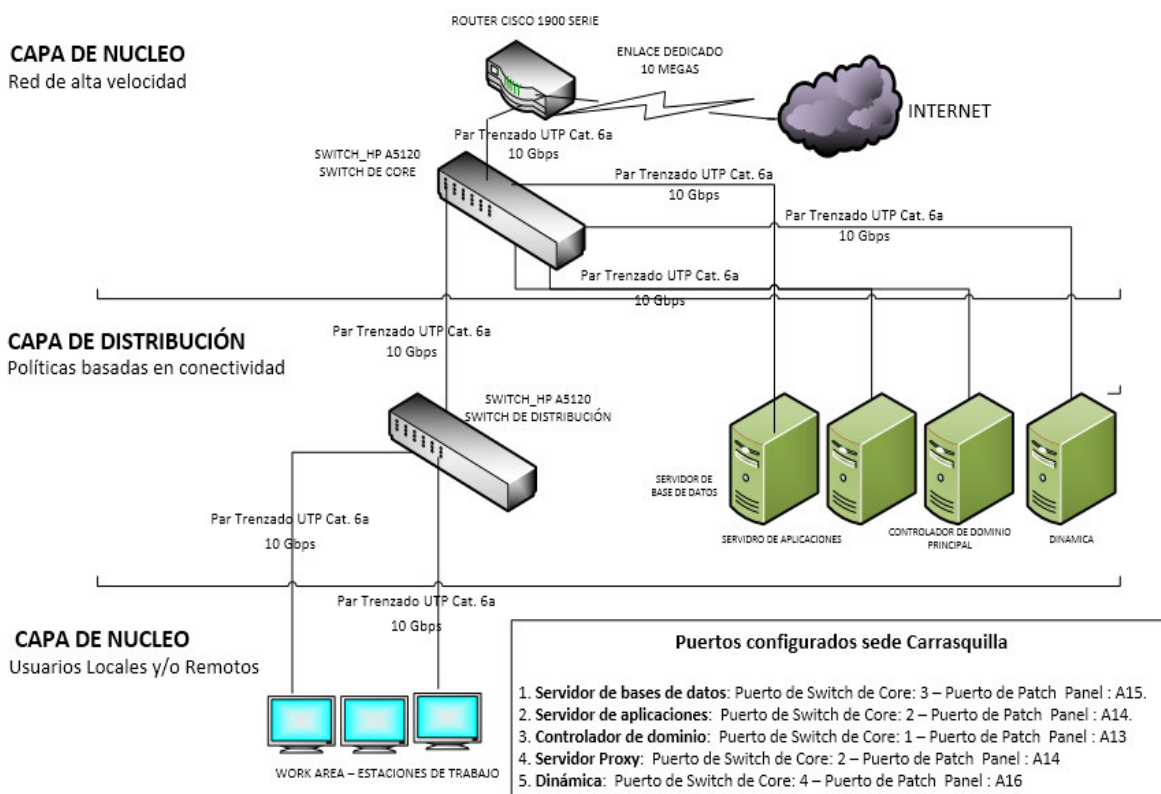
ROUTER CISCO 1900 SERIE

CAPA DE NUCLEO
Red de alta velocidad

ENLACE DEDICADO
10 MEGAS

INTERNET

Par Trenzado UTP Cat. 6a
10 Gbps

SWITCH_HP A5120
SWITCH DE CORE

Par Trenzado UTP Cat. 6a
10 Gbps

Par Trenzado UTP Cat. 6a
10 Gbps

Par Trenzado UTP Cat. 6a
10 Gbps

CAPA DE DISTRIBUCIÓN
Políticas basadas en conectividad

Par Trenzado UTP Cat. 6a
10 Gbps

SWITCH_HP A5120
SWITCH DE DISTRIBUCIÓN

SERVIDOR DE BASE DE DATOS

SERVIDRO DE APLICACIONES

CONTROLADOR DE DOMINIO PRINCIPAL

DINAMICA

Par Trenzado UTP Cat. 6a
10 Gbps

Par Trenzado UTP Cat. 6a
10 Gbps

CAPA DE NUCLEO
Usuarios Locales y/o Remotos

WORK AREA – ESTACIONES DE TRABAJO

Puertos configurados sede Carrasquilla

1. **Servidor de bases de datos**: Puerto de Switch de Core: 3 – Puerto de Patch Panel : A15.
2. **Servidor de aplicaciones**: Puerto de Switch de Core: 2 – Puerto de Patch Panel : A14.
3. **Controlador de dominio**: Puerto de Switch de Core: 1 – Puerto de Patch Panel : A13
4. **Servidor Proxy**: Puerto de Switch de Core: 2 – Puerto de Patch Panel : A14
5. **Dinámica**: Puerto de Switch de Core: 4 – Puerto de Patch Panel : A16